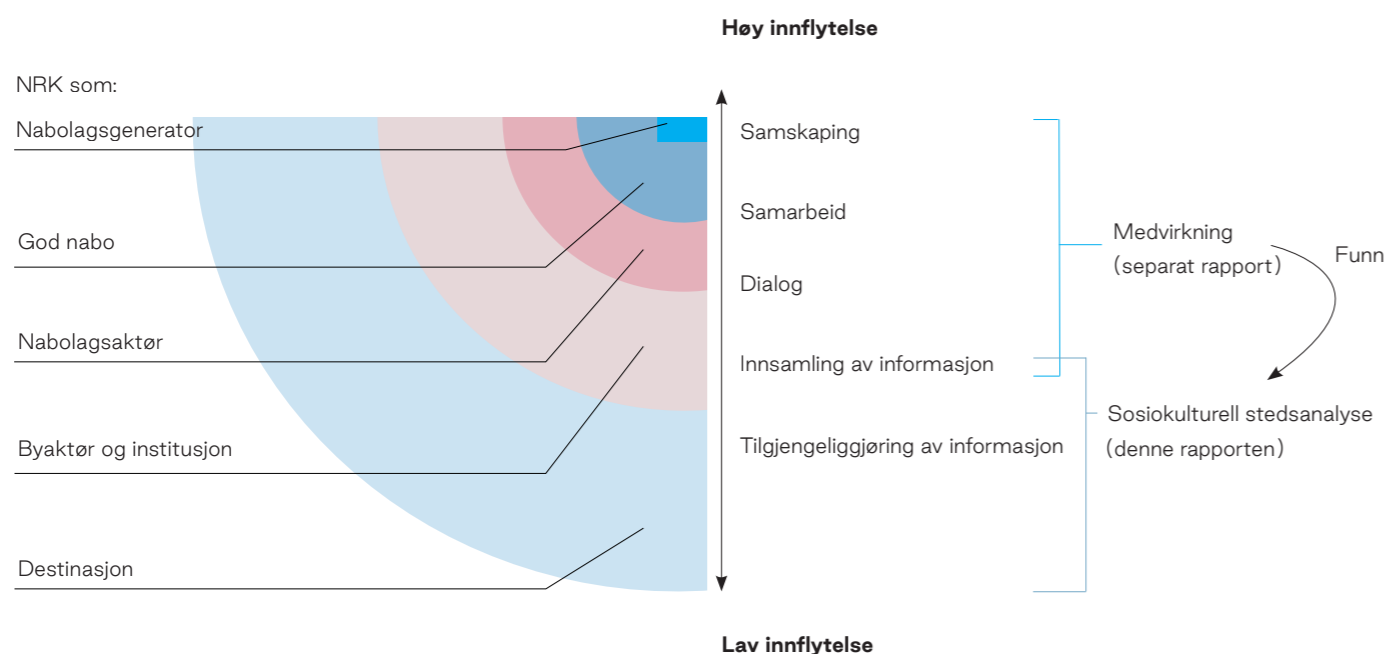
Høy innflytelse

NRK som:

Nabolagsgenerator

God nabo

Nabolagsaktør

Byaktør og institusjon

Destinasjon

Samskaping

Samarbeid

Dialog

Innsamling av informasjon

Tilgjengeliggjøring av informasjon

Medvirkning (separat rapport)

Funn

Sosiokulturell stedsanalyse (denne rapporten)

Lav innflytelse